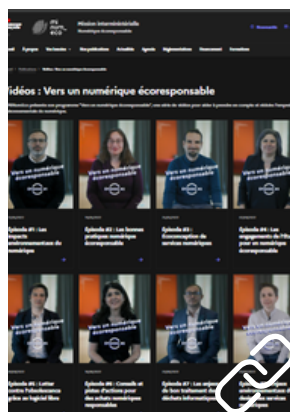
Mission interministérielle
Numérique écoresponsable

Vidéos : Vers un numérique écoresponsable

Vers un numérique écoresponsable
Vers un numérique écoresponsable
Vers un numérique écoresponsable
Vers un numérique écoresponsable

Épisode #1 : Les impacts environnementaux du numérique
Épisode #2 : Les bonnes pratiques numérique écoresponsable
Épisode #3 : Écoconception de services numériques
Épisode #4 : Les engagements de l'État pour un numérique écoresponsable

Vers un numérique écoresponsable
Vers un numérique écoresponsable
Vers un numérique écoresponsable
Vers un numérique écoresponsable

Épisode #5 : Lutter contre l'obsolescence grâce au logiciel libre
Épisode #6 : Conseils et pistes d'actions pour des achats numériques responsables
Épisode #7 : Les enjeux de bon traitement des déchets informatiques
Épisode #8 : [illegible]